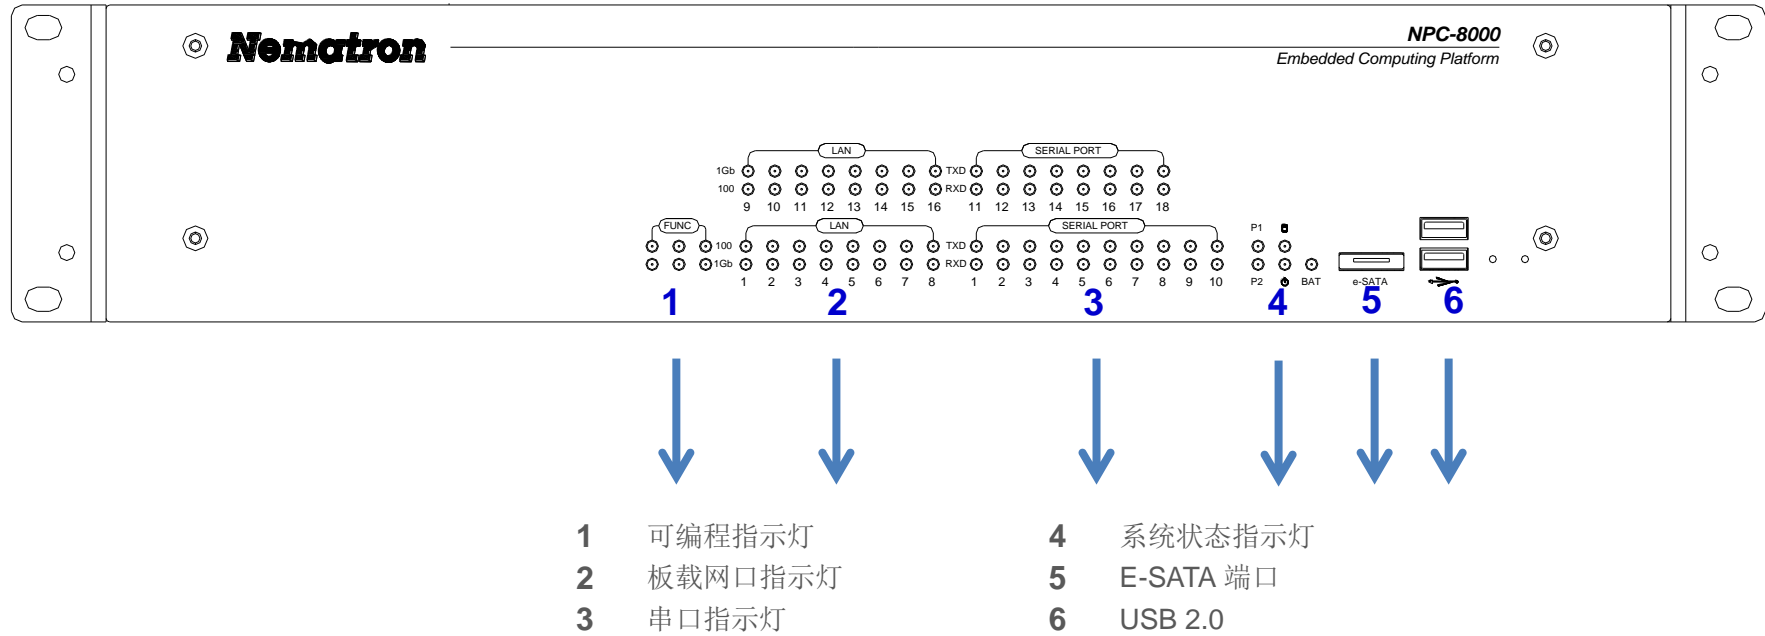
Nematron

NPC-8000
Embedded Computing Platform

LAN
1Gb
100
9 10 11 12 13 14 15 16

SERIAL PORT
TXD
RXD
11 12 13 14 15 16 17 18

FUNC

LAN
100
1Gb
1 2 3 4 5 6 7 8

SERIAL PORT
TXD
RXD
1 2 3 4 5 6 7 8 9 10

P1
P2
BAT

e-SATA

1 2 3 4 5 6

1 可编程指示灯
2 板载网口指示灯
3 串口指示灯

4 系统状态指示灯
5 E-SATA 端口
6 USB 2.0